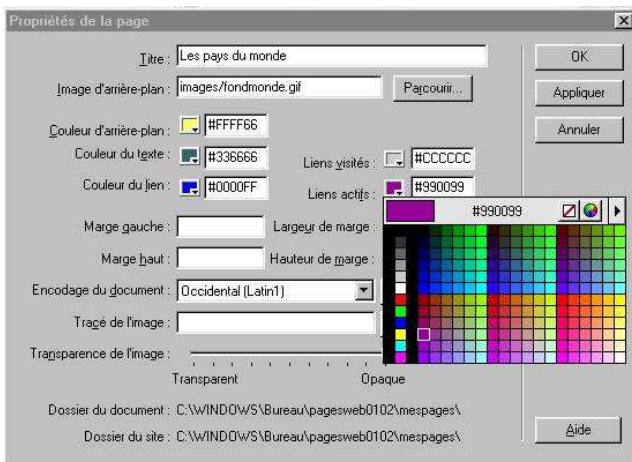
Propriétés de la page

Titre : Les pays du monde

Image d'arrière-plan : images/fondmonde.gif

Parcourir...

OK

Appliquer

Annuler

Couleur d'arrière-plan : #FFFF66

Couleur du texte : #336666

Liens visités : #CCCCCC

Couleur du lien : #0000FF

Liens actifs : #990099

#990099

Marge gauche :

Largeur de marge :

Marge haut :

Hauteur de marge :

Encodage du document : Occidental (Latin1)

Tracé de l'image :

Transparence de l'image :

Transparent

Opaque

Dossier du document : C:\WINDOWS\Bureau\pagesweb0102\mespages\

Dossier du site : C:\WINDOWS\Bureau\pagesweb0102\mespages\

Aide